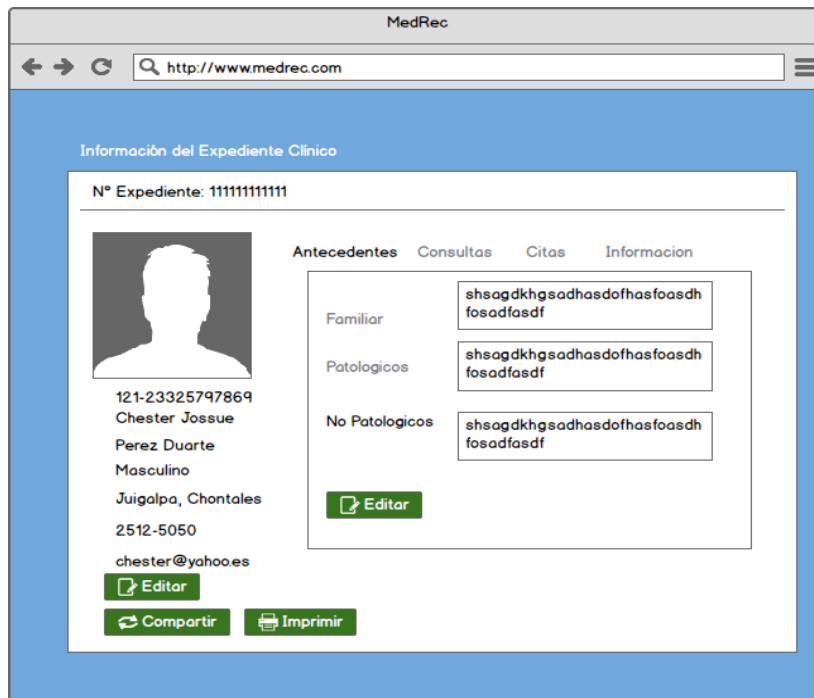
MedRec

http://www.medrec.com

Información del Expediente Clínico

Nº Expediente: 111111111111

Antecedentes Consultas Citas Informacion

Familiar
shsagdkhgsadhasdofhasfoasdhfosadfasdf

Patologicos
shsagdkhgsadhasdofhasfoasdhfosadfasdf

No Patologicos
shsagdkhgsadhasdofhasfoasdhfosadfasdf

Editar

121-23325797869
Chester Josue
Perez Duarte
Masculino
Juigalpa, Chontales
2512-5050
chester@yahoo.es

Editar

Compartir Imprimir